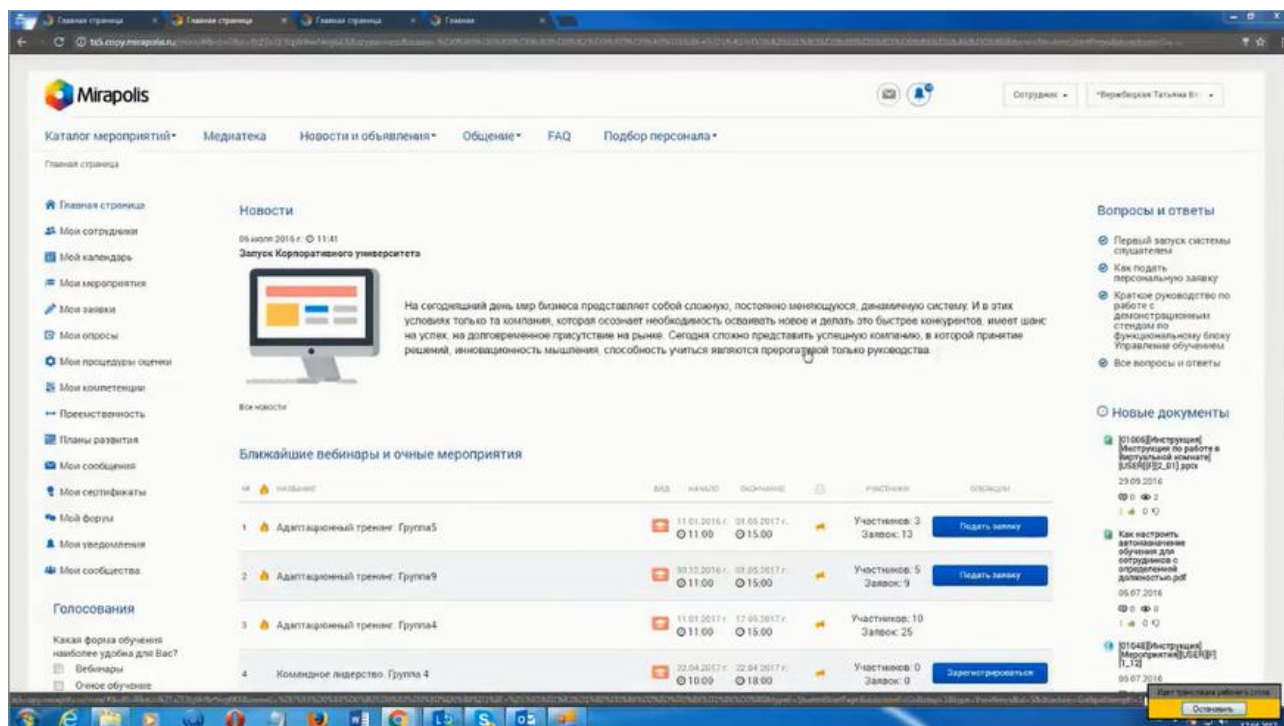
Главная страница | Главная страница | Главная страница | Главная

tk5.copy.mirapolis.ru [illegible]

Mirapolis

Сотрудник ▾ | *Верибицкая Татьяна В. ▾

Каталог мероприятий ▾ Медиатека Новости и объявления ▾ Общение ▾ FAQ Подбор персонала ▾

Главная страница

Главная страница
Мои сотрудники
Мой календарь
Мои мероприятия
Мои заявки
Мои опросы
Мои процедуры оценки
Мои компетенции
Преемственность
Планы развития
Мои сообщения
Мои сертификаты
Мой форум
Мои уведомления
Мои сообщества

Голосования

Какая форма обучения наиболее удобна для Вас?
Вебинары
Очное обучение

Новости

06 июля 2016 г. 11:41
Запуск Корпоративного университета

На сегодняшний день мир бизнеса представляет собой сложную, постоянно меняющуюся, динамичную систему. И в этих условиях только та компания, которая осознает необходимость осваивать новое и делать это быстрее конкурентов, имеет шанс на успех, на долговременное присутствие на рынке. Сегодня сложно представить успешную компанию, в которой принятие решений, инновационность мышления, способность учиться являются прерогативой только руководства.

Все новости

Ближайшие вебинары и очные мероприятия

| № | Название | Вид | Начало | Окончание | | Участники | Операции |
|---|---|---|---|---|---|---|---|
| 1 | Адаптационный тренинг. Группа5 | | 11.01.2016 г. 11:00 | 01.05.2017 г. 15:00 | | Участников: 3 Заявок: 13 | Подать заявку |
| 2 | Адаптационный тренинг. Группа9 | | 30.12.2016 г. 11:00 | 01.05.2017 г. 15:00 | | Участников: 5 Заявок: 9 | Подать заявку |
| 3 | Адаптационный тренинг. Группа4 | | 11.01.2017 г. 11:00 | 17.05.2017 г. 15:00 | | Участников: 10 Заявок: 25 | |
| 4 | Командное лидерство. Группа 4 | | 22.04.2017 г. 10:00 | 22.04.2017 г. 18:00 | | Участников: 0 Заявок: 0 | Зарегистрироваться |

Вопросы и ответы

Первый запуск системы слушателем
Как подать персональную заявку
Краткое руководство по работе с демонстрационным стендом по функциональному блоку Управление обучением
Все вопросы и ответы

Новые документы

[01006][Инструкция] Инструкция по работе в виртуальной комнате [USER][F][2_01].pptx
29.09.2016
0 2
1 0 0

Как настроить автоназначение обучения для сотрудников с определенной должностью.pdf
06.07.2016
0 0
1 0 0

[01048][Инструкция] [Мероприятия][USER][F][1_12]
06.07.2016

Идет трансляция рабочего стола
Остановить